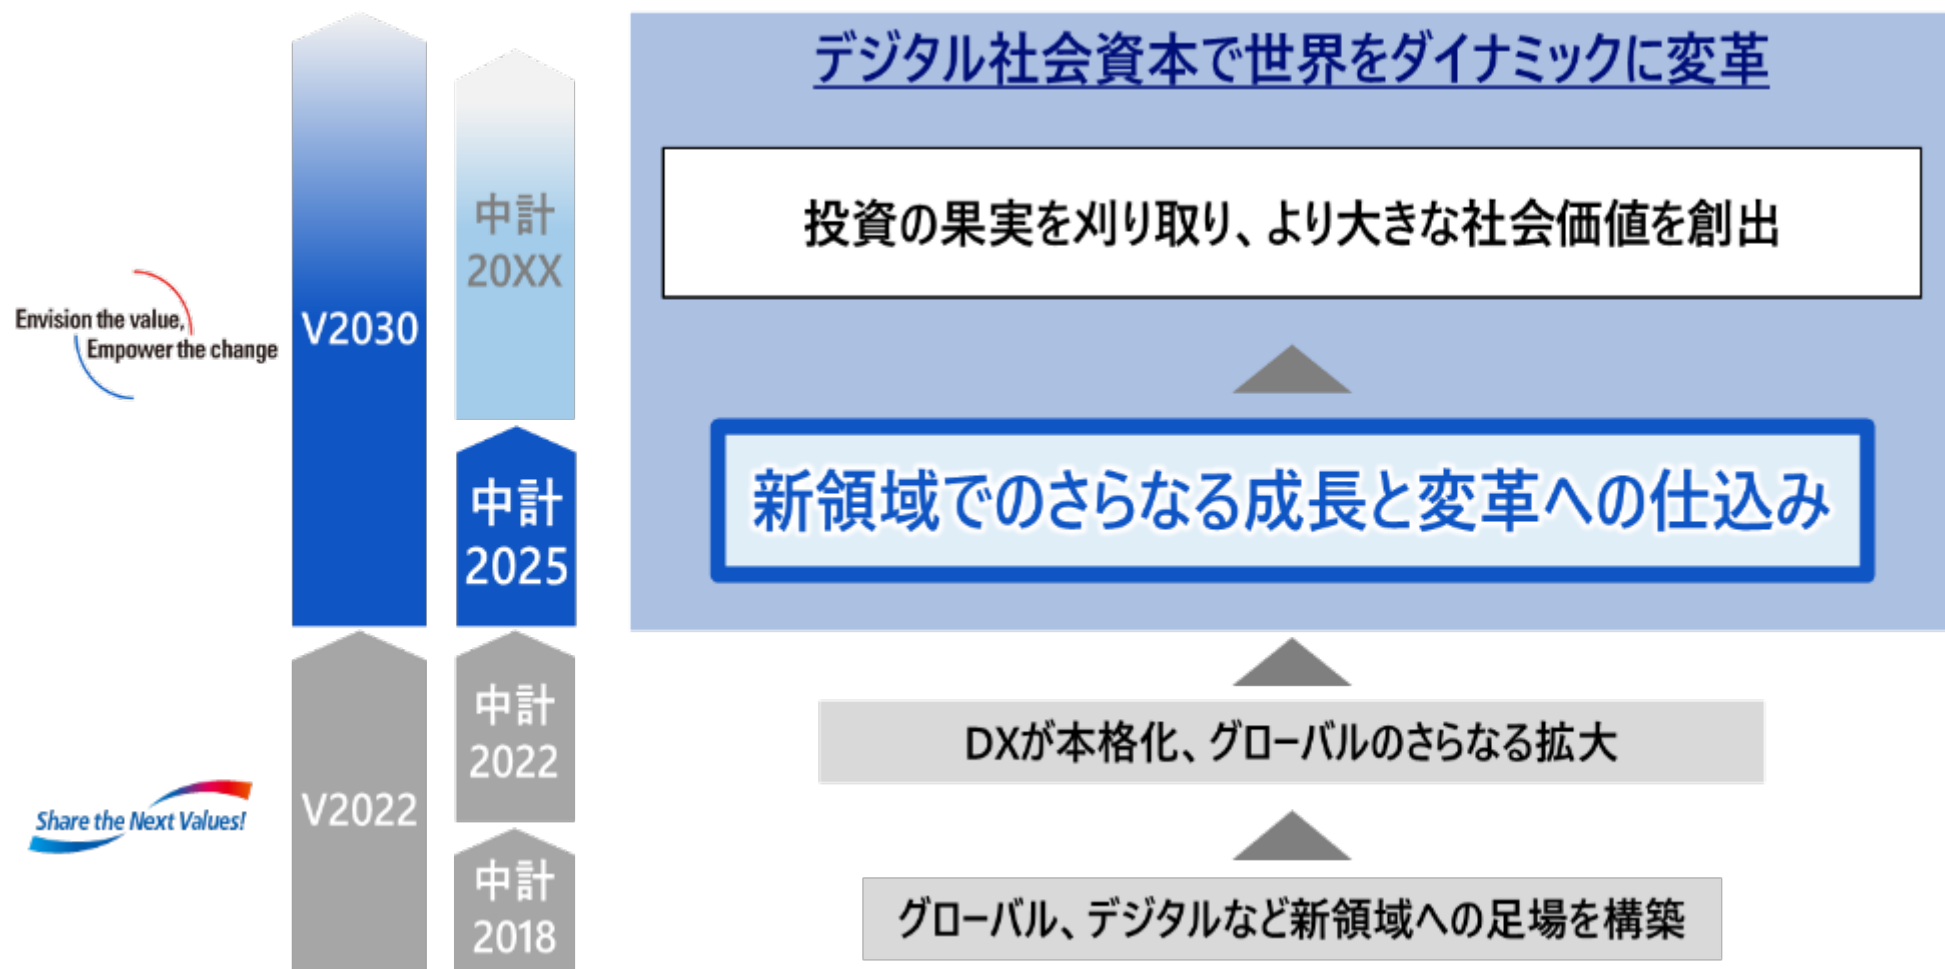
Envision the value, Empower the change

V2030

中計 20XX

中計 2025

Share the Next Values!

V2022

中計 2022

中計 2018

デジタル社会資本で世界をダイナミックに変革

投資の果実を刈り取り、より大きな社会価値を創出

新領域でのさらなる成長と変革への仕込み

DXが本格化、グローバルのさらなる拡大

グローバル、デジタルなど新領域への足場を構築